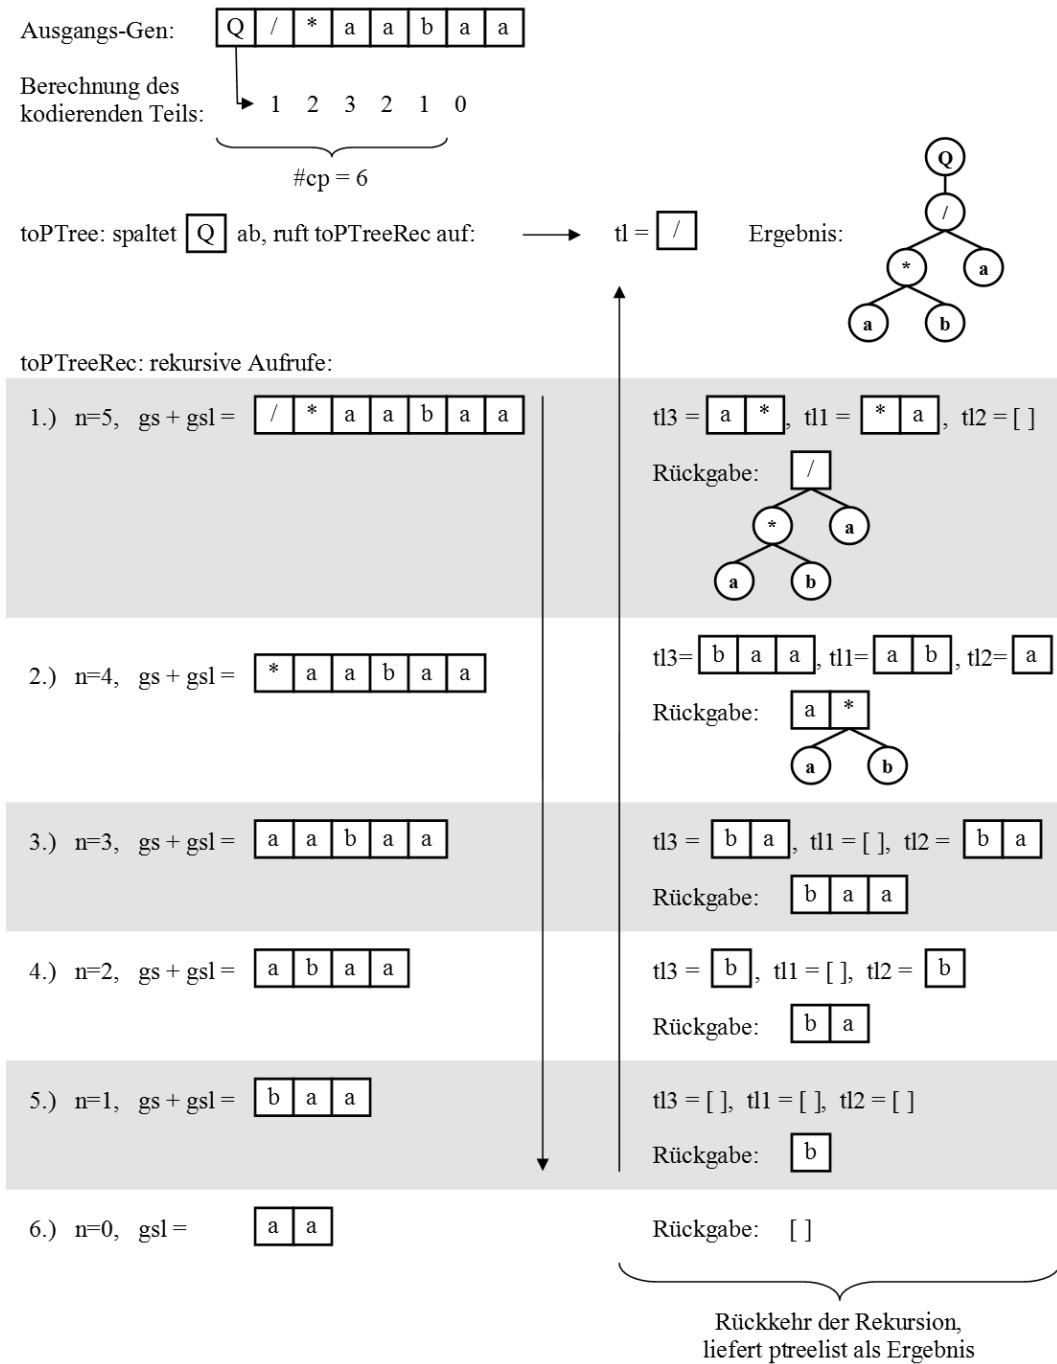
Ausgangs-Gen: | Q | / | * | a | a | b | a | a |

Berechnung des kodierenden Teils: 1 2 3 2 1 0

#cp = 6

toPTree: spaltet Q ab, ruft toPTreeRec auf: tl = /

Ergebnis: Q, /, *, a, a, b

toPTreeRec: rekursive Aufrufe:

1.) n=5, gs + gsl = | / | * | a | a | b | a | a |

tl3 = | a | * |, tl1 = | * | a |, tl2 = [ ]

Rückgabe: /, *, a, a, b

2.) n=4, gs + gsl = | * | a | a | b | a | a |

tl3= | b | a | a |, tl1= | a | b |, tl2= | a |

Rückgabe: | a | * |, a, b

3.) n=3, gs + gsl = | a | a | b | a | a |

tl3 = | b | a |, tl1 = [ ], tl2 = | b | a |

Rückgabe: | b | a | a |

4.) n=2, gs + gsl = | a | b | a | a |

tl3 = | b |, tl1 = [ ], tl2 = | b |

Rückgabe: | b | a |

5.) n=1, gs + gsl = | b | a | a |

tl3 = [ ], tl1 = [ ], tl2 = [ ]

Rückgabe: | b |

6.) n=0, gsl = | a | a |

Rückgabe: [ ]

Rückkehr der Rekursion, liefert ptreelist als Ergebnis